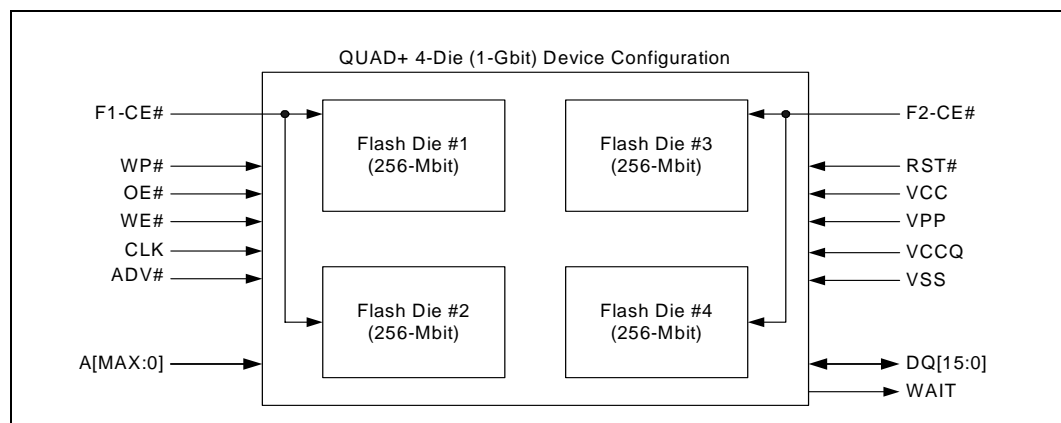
QUAD+ 4-Die (1-Gbit) Device Configuration

F1-CE#
WP#
OE#
WE#
CLK
ADV#
A[MAX:0]

Flash Die #1
(256-Mbit)

Flash Die #3
(256-Mbit)

Flash Die #2
(256-Mbit)

Flash Die #4
(256-Mbit)

F2-CE#
RST#
VCC
VPP
VCCQ
VSS
DQ[15:0]
WAIT